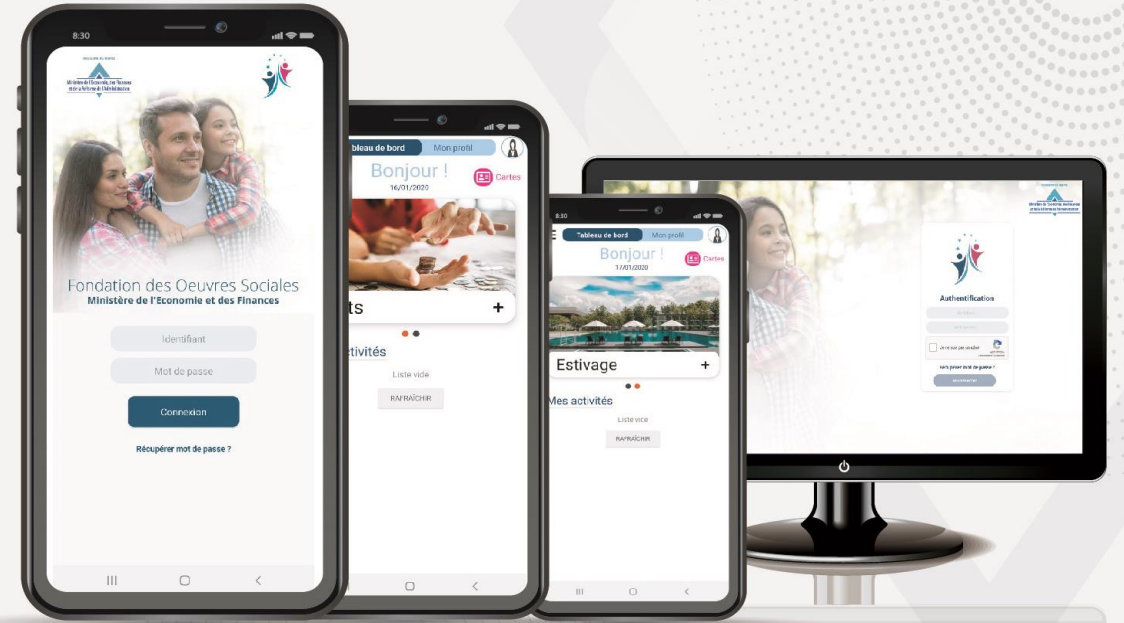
8:30

Ministère de l'Economie, des Finances et de la Réforme de l'Administration

Fondation des Oeuvres Sociales
Ministère de l'Economie et des Finances

Identifiant

Mot de passe

Connexion

Récupérer mot de passe ?

Tableau de bord | Mon profil

Bonjour !
16/01/2020

Cartes

ts +

activités

Liste vide

RAFRAÎCHIR

8:30

Tableau de bord | Mon profil

Bonjour !
17/01/2020

Cartes

Estivage +

Mes activités

Liste vide

RAFRAÎCHIR

Authentification

Je ne suis pas un robot

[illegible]